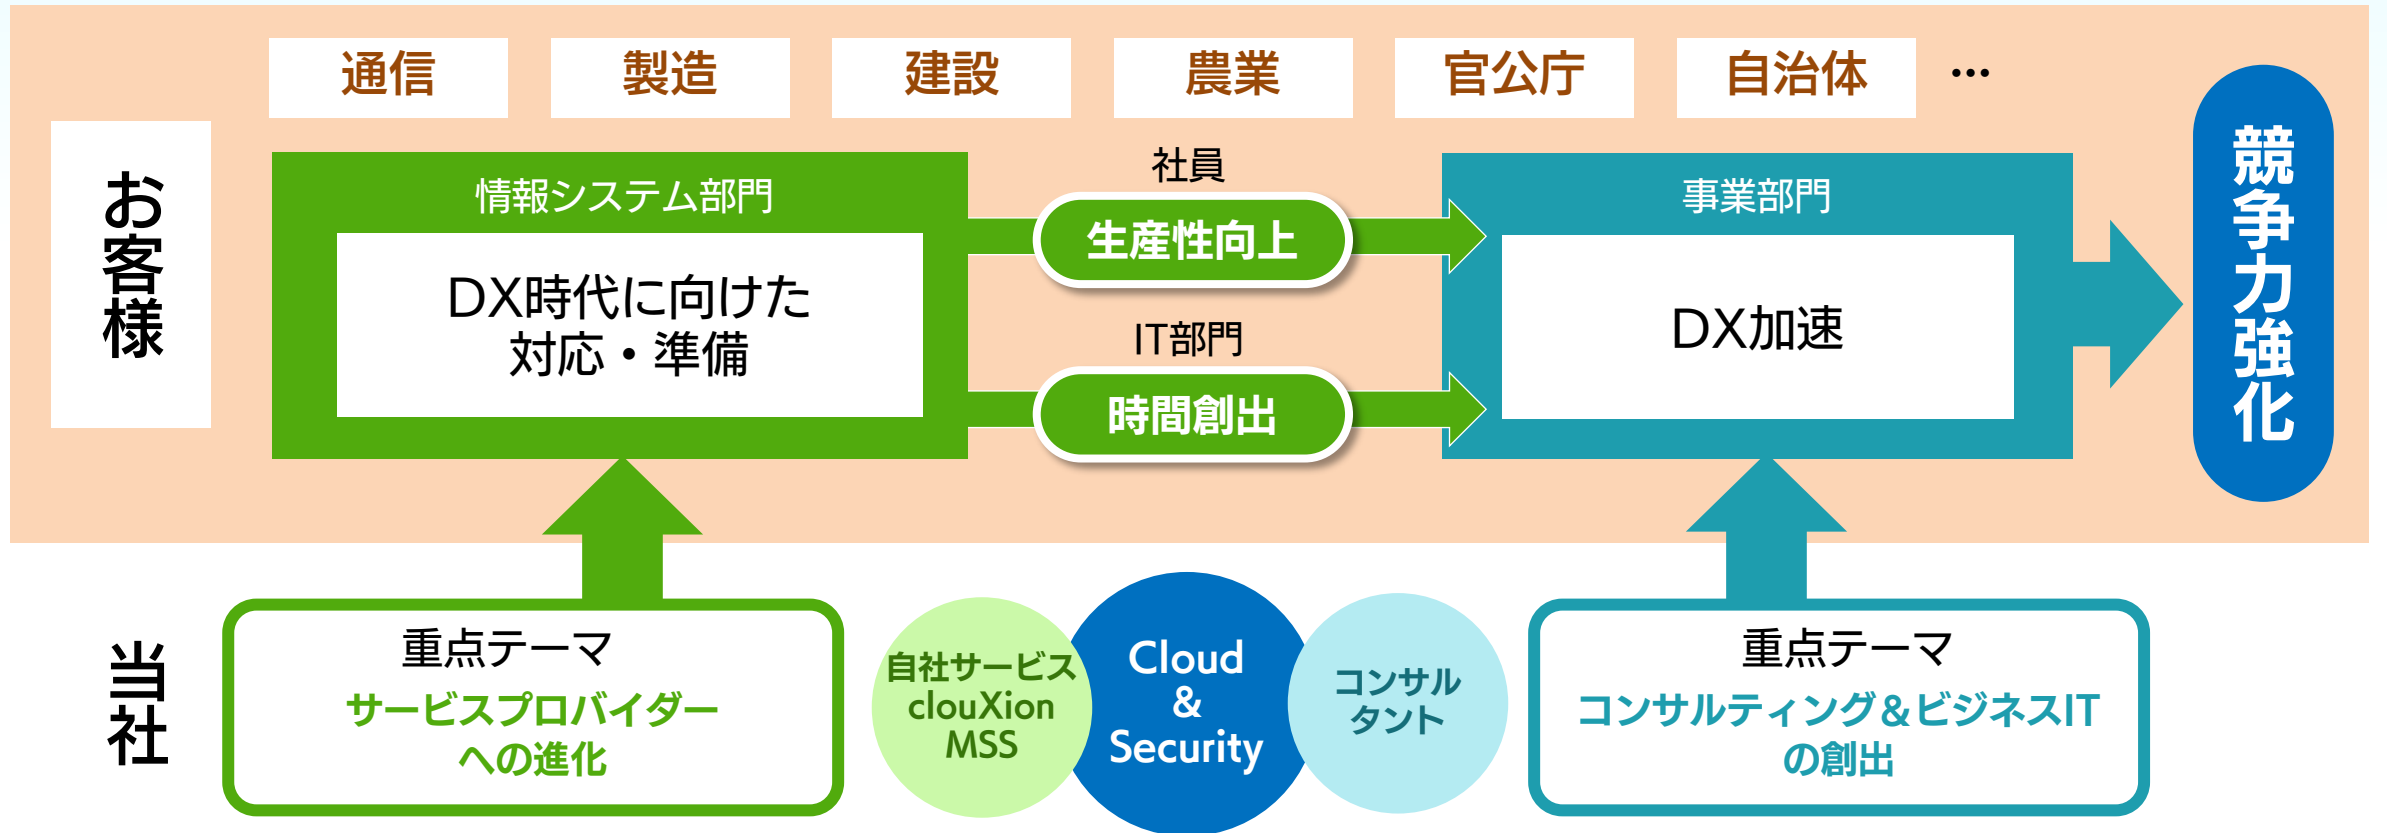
通信 製造 建設 農業 官公庁 自治体 …

お客様

情報システム部門

DX時代に向けた対応・準備

社員

生産性向上

IT部門

時間創出

事業部門

DX加速

競争力強化

当社

重点テーマ
サービスプロバイダーへの進化

自社サービス
clouXion
MSS

Cloud
&
Security

コンサルタント

重点テーマ
コンサルティング＆ビジネスITの創出